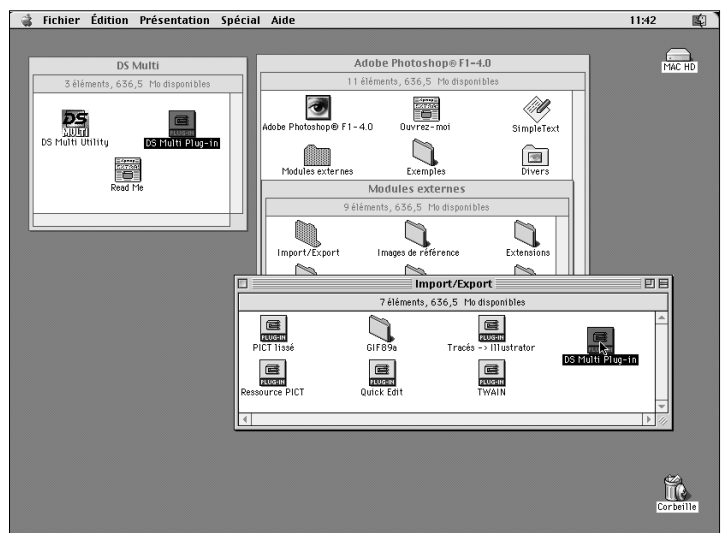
Fichier Édition Présentation Spécial Aide 11:42

MAC HD

DS Multi

3 éléments, 636,5 Mo disponibles

DS Multi Utility

DS Multi Plug-in

Read Me

Adobe Photoshop® F1-4.0

11 éléments, 636,5 Mo disponibles

Adobe Photoshop® F1-4.0

Ouvrez-moi

SimpleText

Modules externes

Exemples

Divers

Modules externes

9 éléments, 636,5 Mo disponibles

Import/Export

Images de référence

Extensions

Import/Export

7 éléments, 636,5 Mo disponibles

PICT lissé

GIF89a

Tracés -> Illustrator

DS Multi Plug-in

Ressource PICT

Quick Edit

TWAIN

Corbeille